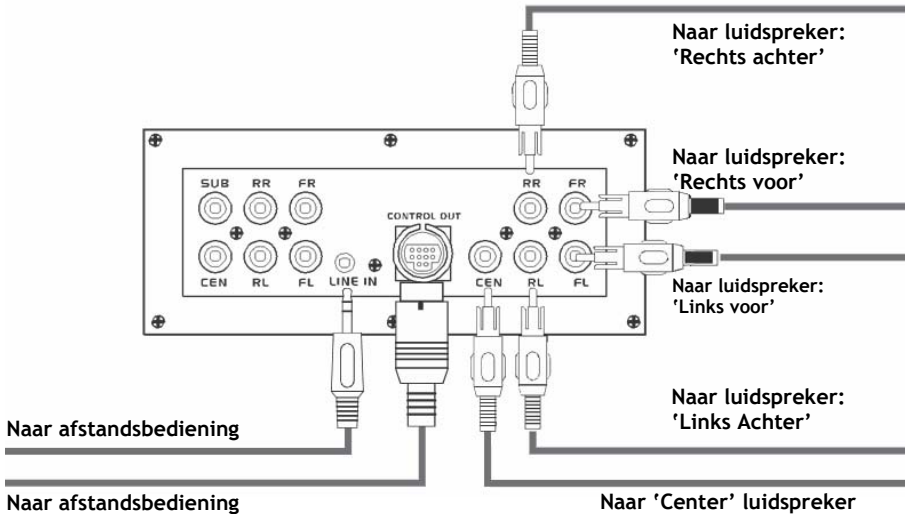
Naar luidspreker: 'Rechts achter'

SUB RR FR

CONTROL OUT

RR FR

Naar luidspreker: 'Rechts voor'

CEN RL FL LINE IN

CEN RL FL

Naar luidspreker: 'Links voor'

Naar luidspreker: 'Links Achter'

Naar afstandsbediening

Naar afstandsbediening

Naar 'Center' luidspreker